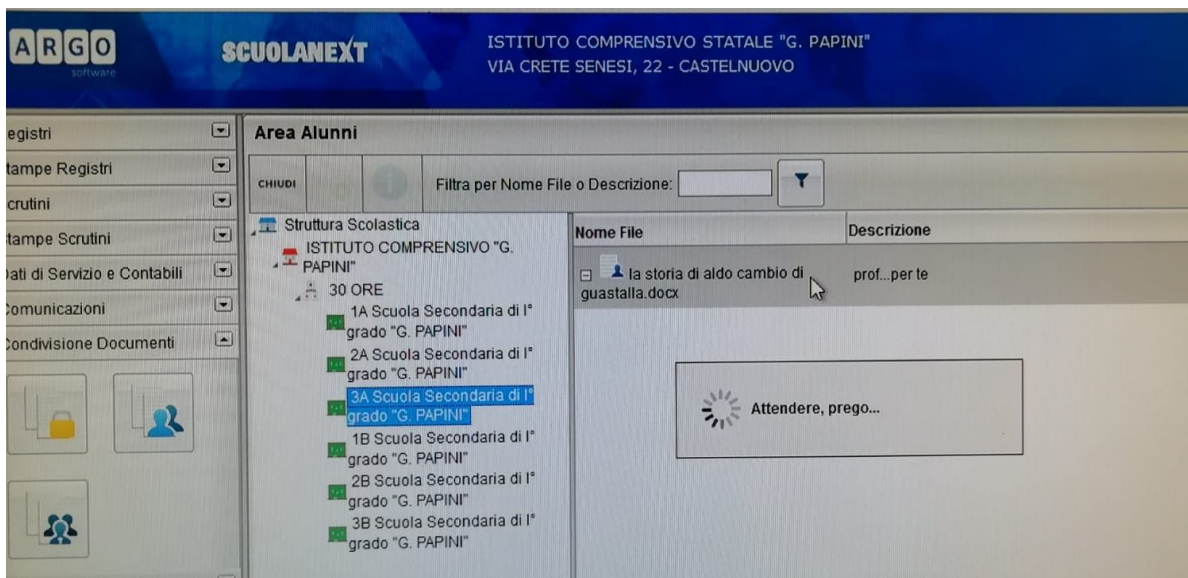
ARGO software

SCUOLANEXT

ISTITUTO COMPRENSIVO STATALE "G. PAPINI"
VIA CRETE SENESI, 22 - CASTELNUOVO

egistri
tampe Registri
crutini
tampe Scrutini
ati di Servizio e Contabili
omunicazioni
ondivisione Documenti

Area Alunni

CHIUDI

Filtra per Nome File o Descrizione:

Struttura Scolastica
ISTITUTO COMPRENSIVO "G. PAPINI"
30 ORE
1A Scuola Secondaria di I° grado "G. PAPINI"
2A Scuola Secondaria di I° grado "G. PAPINI"
3A Scuola Secondaria di I° grado "G. PAPINI"
1B Scuola Secondaria di I° grado "G. PAPINI"
2B Scuola Secondaria di I° grado "G. PAPINI"
3B Scuola Secondaria di I° grado "G. PAPINI"

| Nome File | Descrizione |
|---|---|
| la storia di aldo cambio di guastalla.docx | prof...per te |

Attendere, prego...